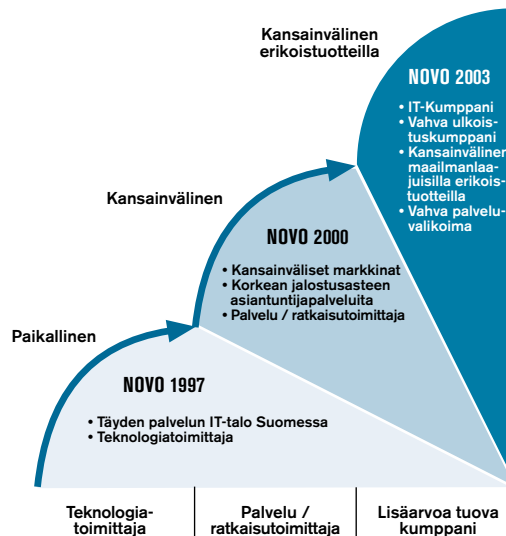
Kansainvälinen erikoistuotteilla

NOVO 2003

• IT-Kumppani
• Vahva ulkoistuskumppani
• Kansainvälinen maailmanlaajuisilla erikoistuotteilla
• Vahva palveluvalikoima

Kansainvälinen

NOVO 2000

• Kansainväliset markkinat
• Korkean jalostusasteen asiantuntijapalveluita
• Palvelu / ratkaisutoimittaja

Paikallinen

NOVO 1997

• Täyden palvelun IT-talo Suomessa
• Teknologiatoimittaja

Teknologiatoimittaja

Palvelu / ratkaisutoimittaja

Lisäarvoa tuova kumppani